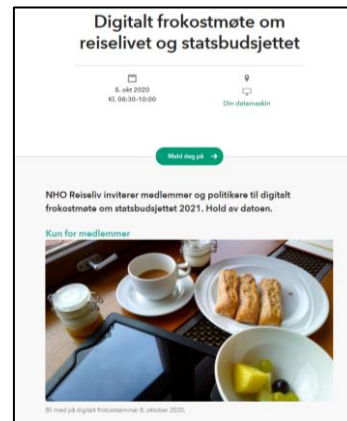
Digitalt frokostmøte om reiselivet og statsbudsjettet

8. okt 2020
Kl. 08:30-10:00

Din datamaskin

Meld deg på →

NHO Reiseliv inviterer medlemmer og politikere til digitalt frokostmøte om statsbudsjettet 2021. Hold av datoen.

Kun for medlemmer

Bli med på digitalt frokostseminar 8. oktober 2020.